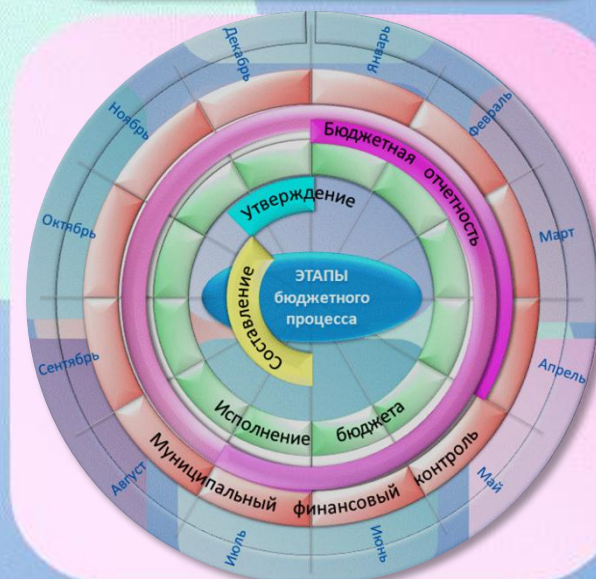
Декабрь
Январь
Ноябрь
Февраль
Октябрь
Март
Сентябрь
Апрель
Август
Май
Июль
Июнь

Бюджетная отчетность
Утверждение
ЭТАПЫ бюджетного процесса
Составление
Исполнение бюджета
Муниципальный финансовый контроль